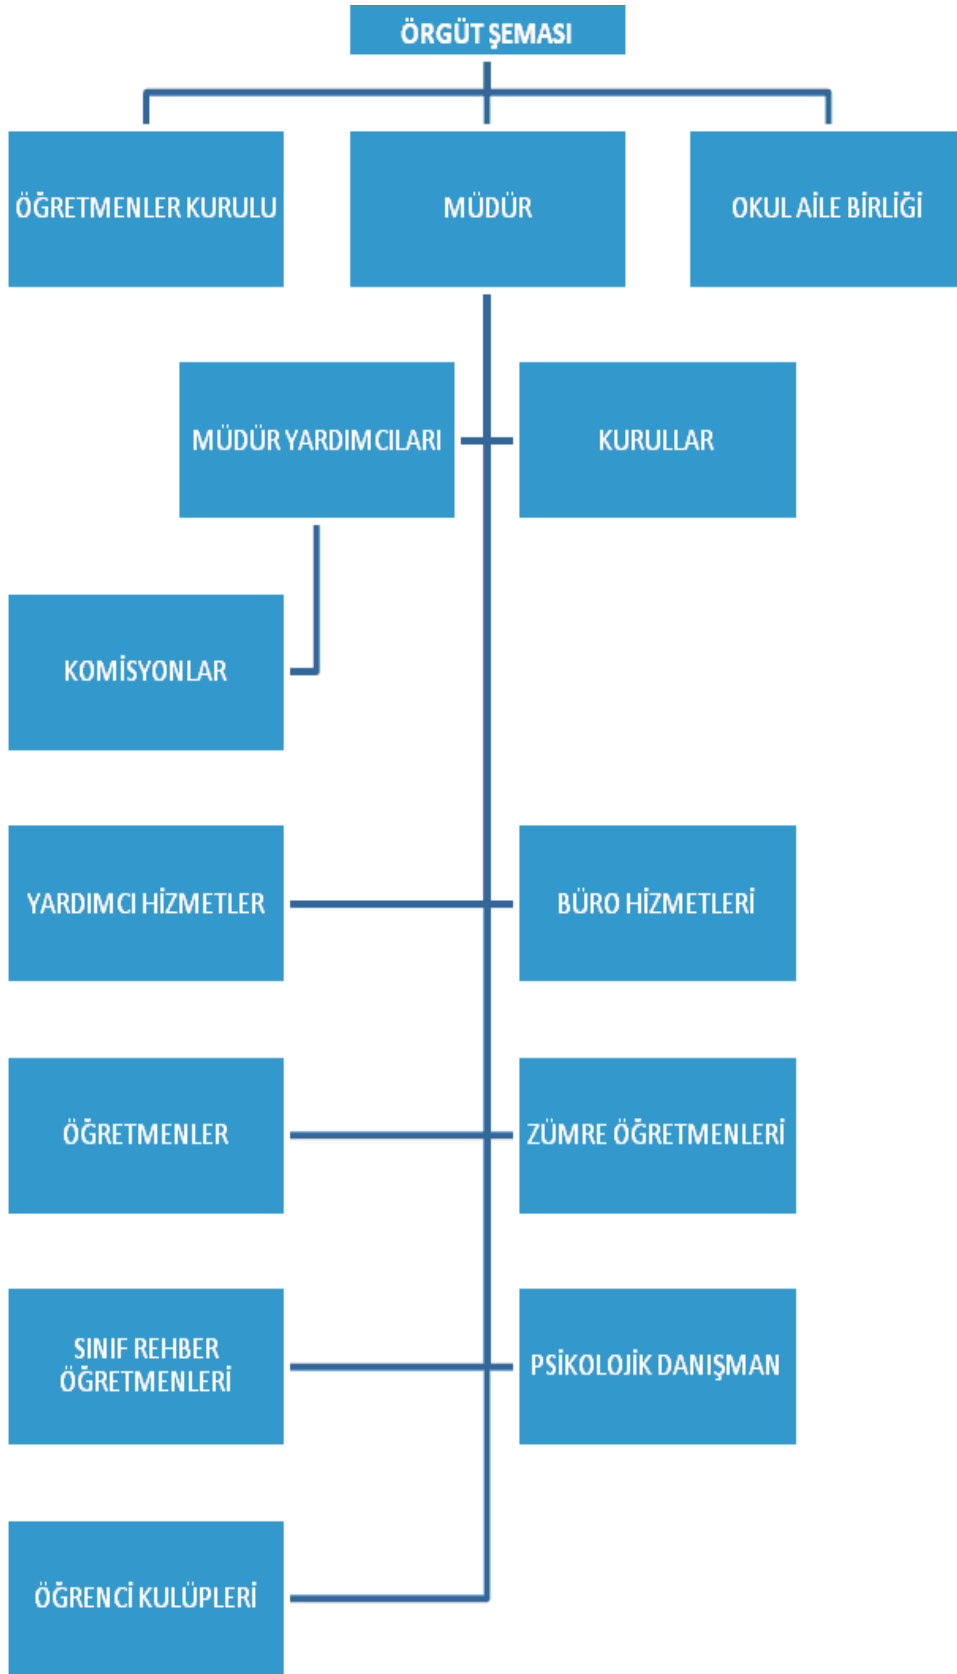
ÖRGÜT ŞEMASI

ÖĞRETMENLER KURULU

MÜDÜR

OKUL AİLE BİRLİĞİ

MÜDÜR YARDIMCILARI

KURULLAR

KOMİSYONLAR

YARDIMCI HİZMETLER

BÜRO HİZMETLERİ

ÖĞRETMENLER

ZÜMRE ÖĞRETMENLERİ

SINIF REHBER ÖĞRETMENLERİ

PSİKOLOJİK DANIŞMAN

ÖĞRENCİ KULÜPLERİ